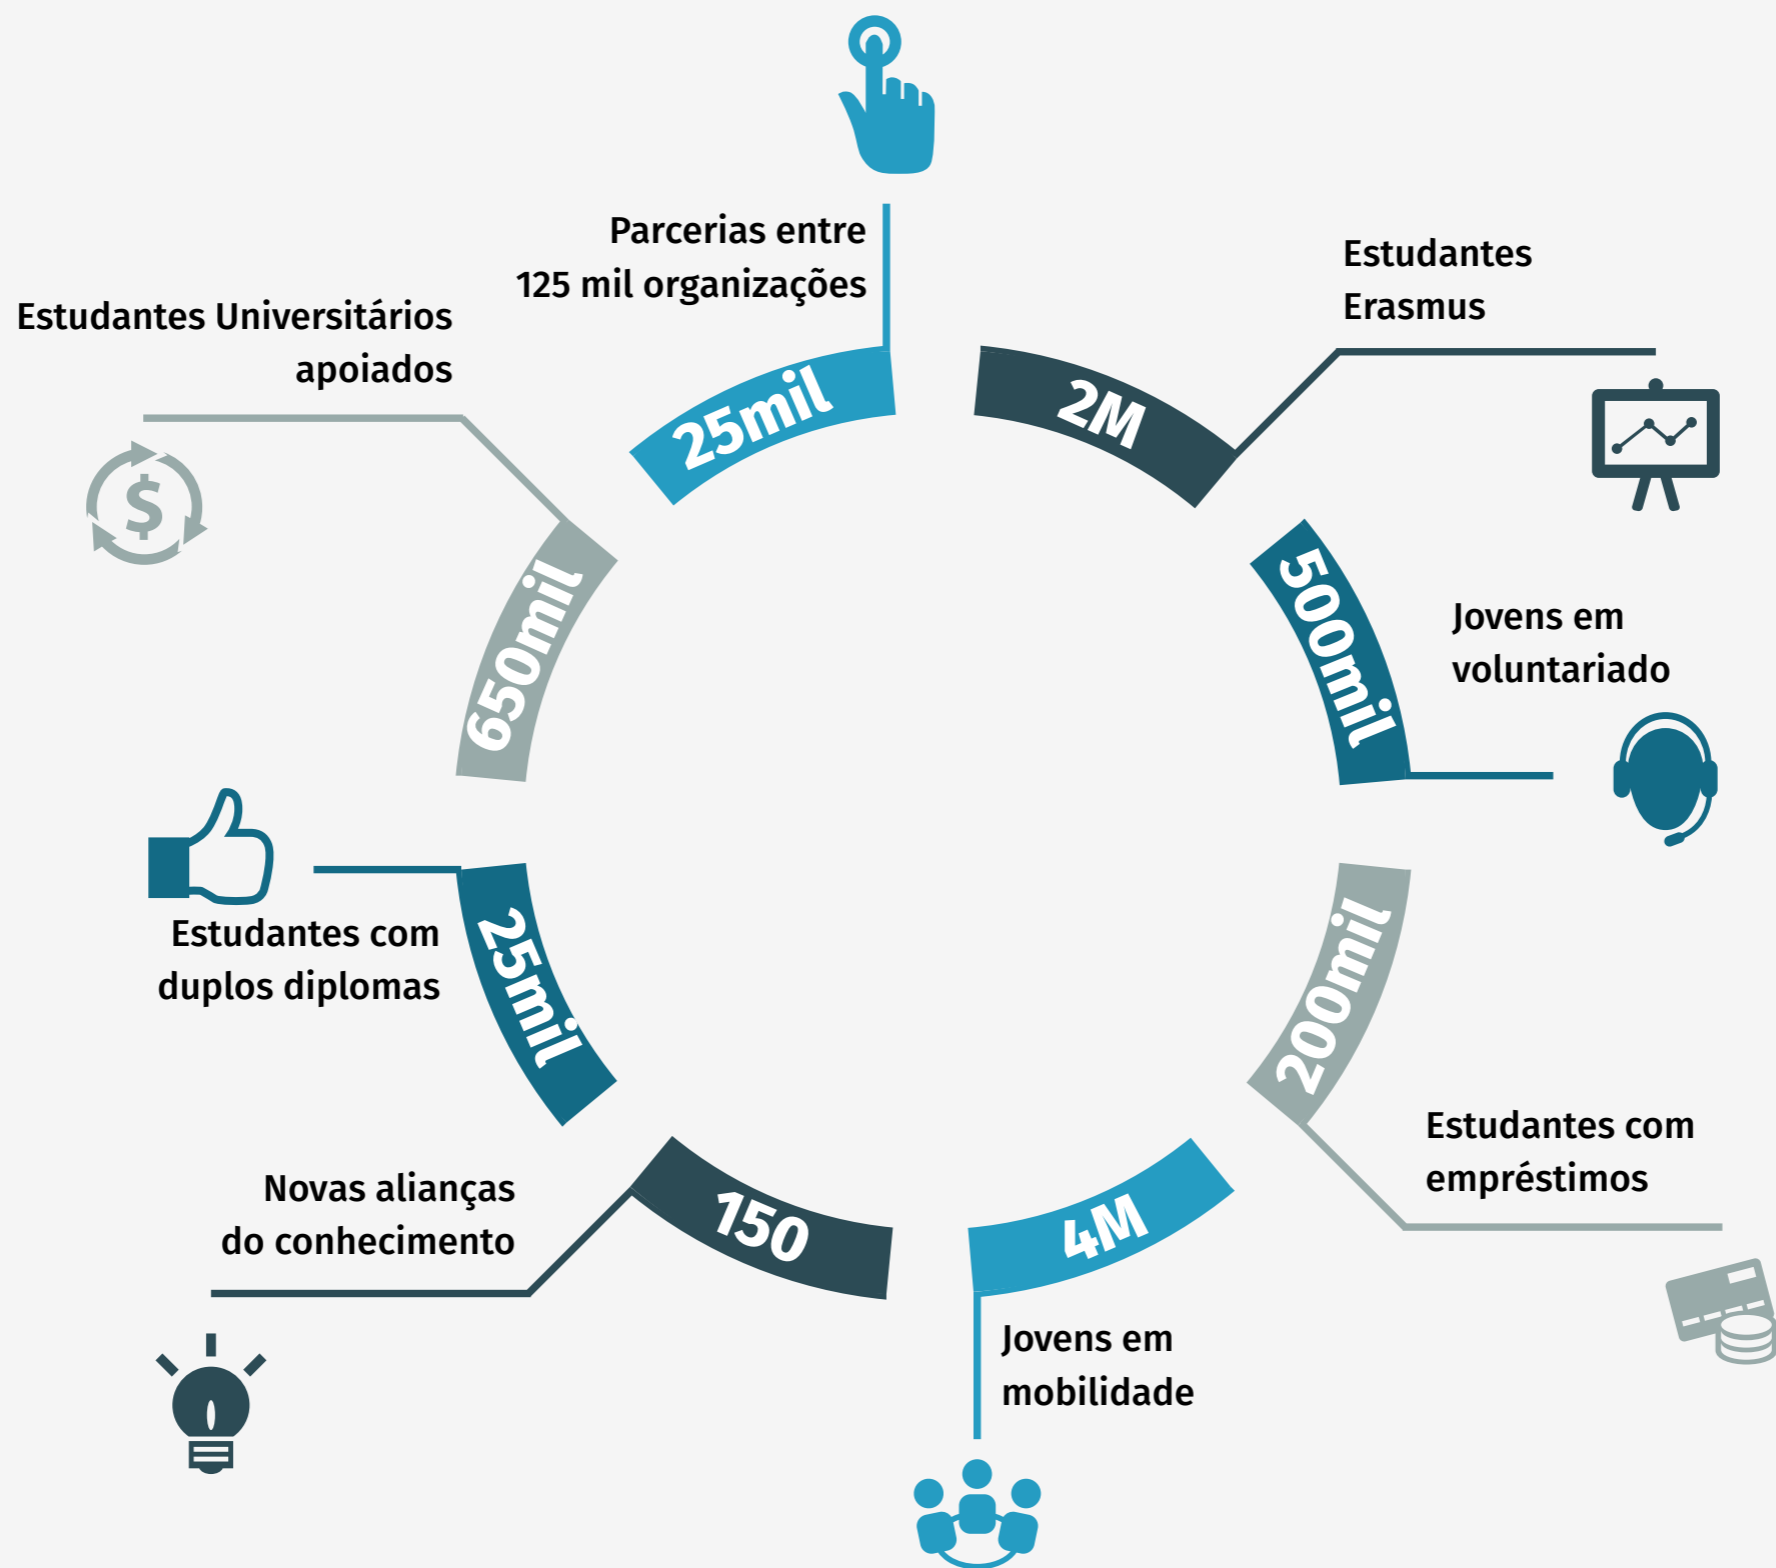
Parcerias entre 125 mil organizações

25mil

Estudantes Erasmus

2M

Estudantes Universitários apoiados

650mil

Jovens em voluntariado

500mil

Estudantes com duplos diplomas

25mil

200mil

Estudantes com empréstimos

Novas alianças do conhecimento

150

4M

Jovens em mobilidade